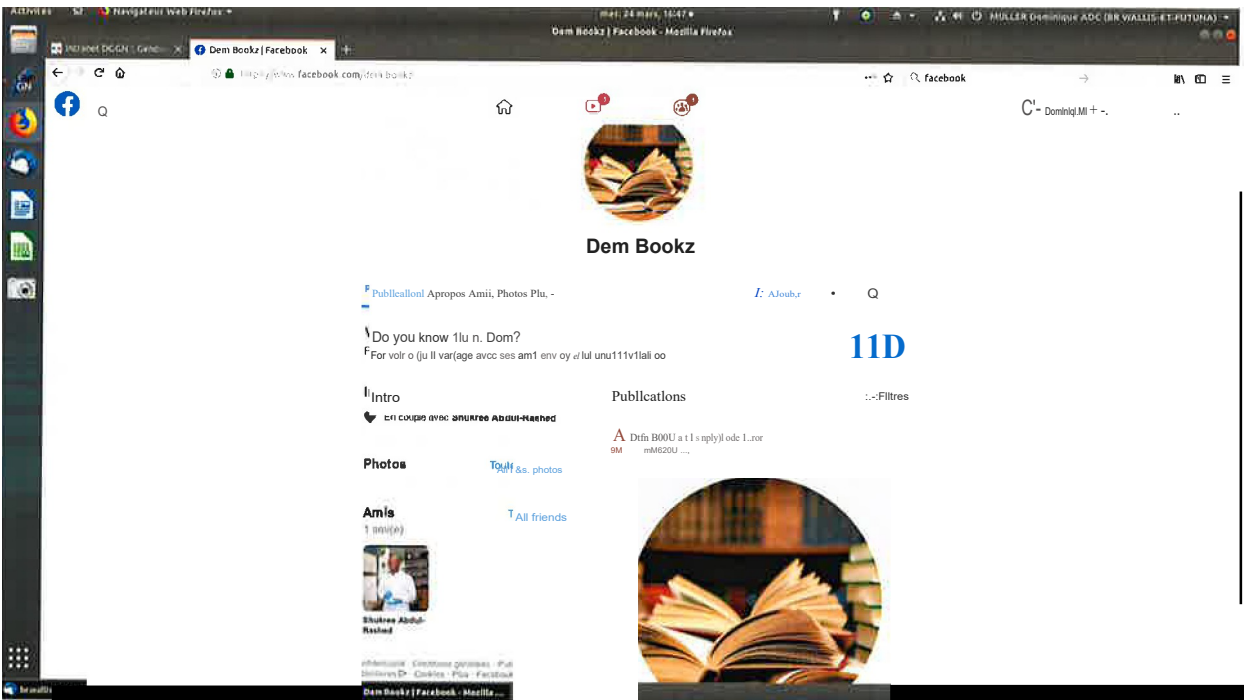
Activités 52 Navigateur Web Firefox mer. 24 mars, 16:47 MULLER Dominique ADC (BR WALLIS-ET-FUTUNA)

Dem Bookz | Facebook - Mozilla Firefox

Intranet DGGN | Gend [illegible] × Dem Bookz | Facebook × +

https://www.facebook.com/dem.bookz

facebook

Q

C'- Dominiql.Ml + -.

..

Dem Bookz

Publlcallonl Apropos Amii, Photos Plu, -

I: AJoub,r

Q

Do you know 1lu n. Dom?

For volr o (ju ll var(age avcc ses am1 env oy el lul unu111v1lali oo

11D

Intro

En couple avec Shukree Abdul-Rashed

Publlcatlons

:.-:Flltres

A Dtfn B00U a t l s nply)l ode 1..ror

9M mM620U ...,

Photos

Touts les photos

Amis

1 ami(e)

All friends

Shukree Abdul-Rashed

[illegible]

Dem Bookz | Facebook - Mozilla ...